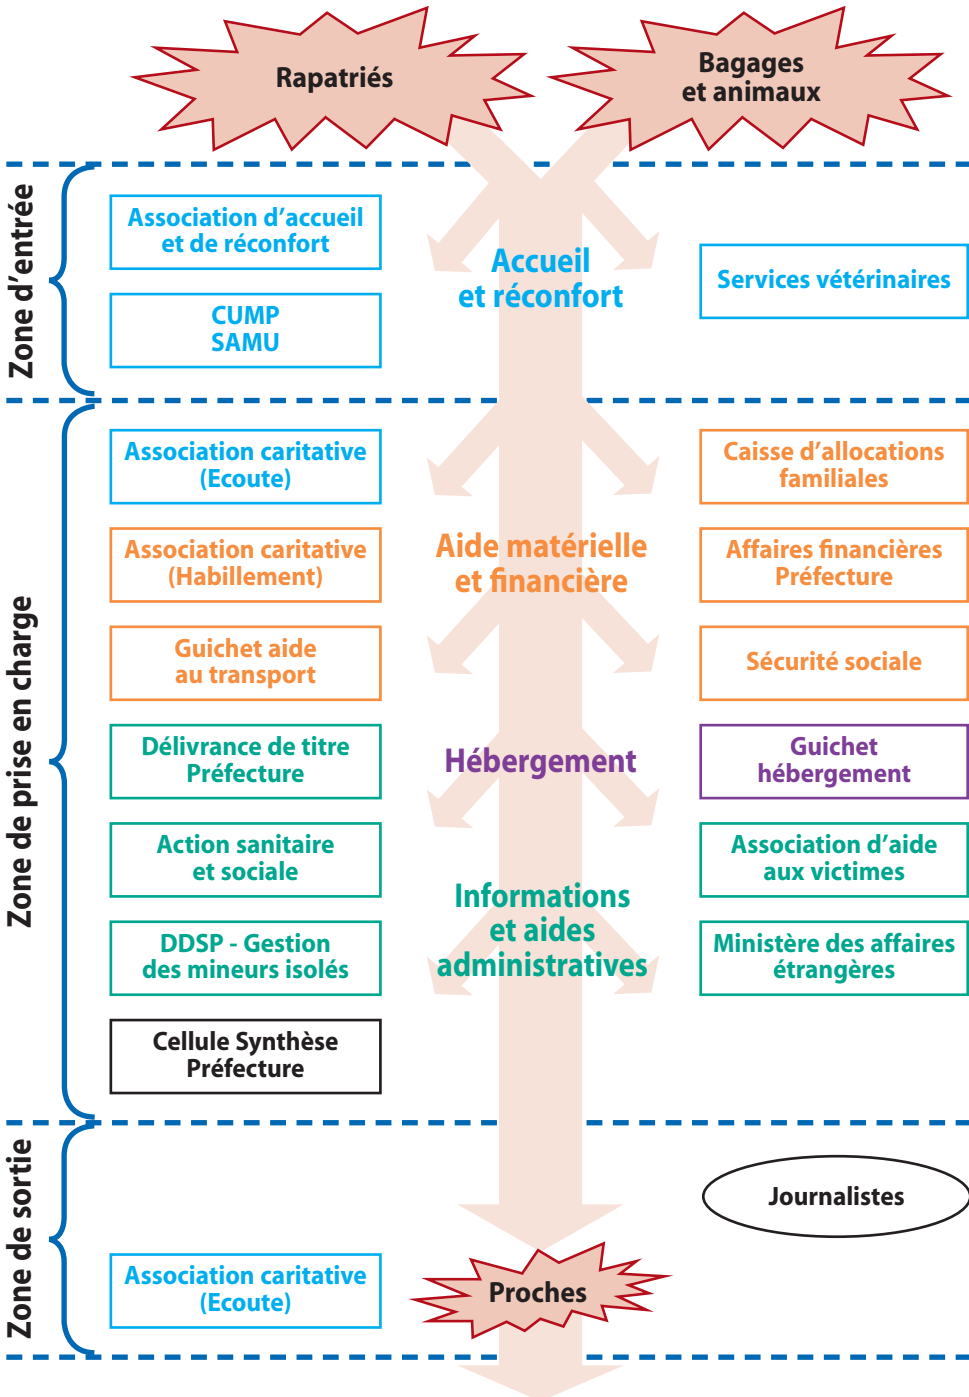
Rapatriés

Bagages et animaux

Zone d'entrée

Association d'accueil et de réconfort

CUMP SAMU

Accueil et réconfort

Services vétérinaires

Zone de prise en charge

Association caritative (Ecoute)

Caisse d'allocations familiales

Association caritative (Habillement)

Aide matérielle et financière

Affaires financières Préfecture

Guichet aide au transport

Sécurité sociale

Délivrance de titre Préfecture

Hébergement

Guichet hébergement

Action sanitaire et sociale

Informations et aides administratives

Association d'aide aux victimes

DDSP - Gestion des mineurs isolés

Ministère des affaires étrangères

Cellule Synthèse Préfecture

Zone de sortie

Journalistes

Association caritative (Ecoute)

Proches